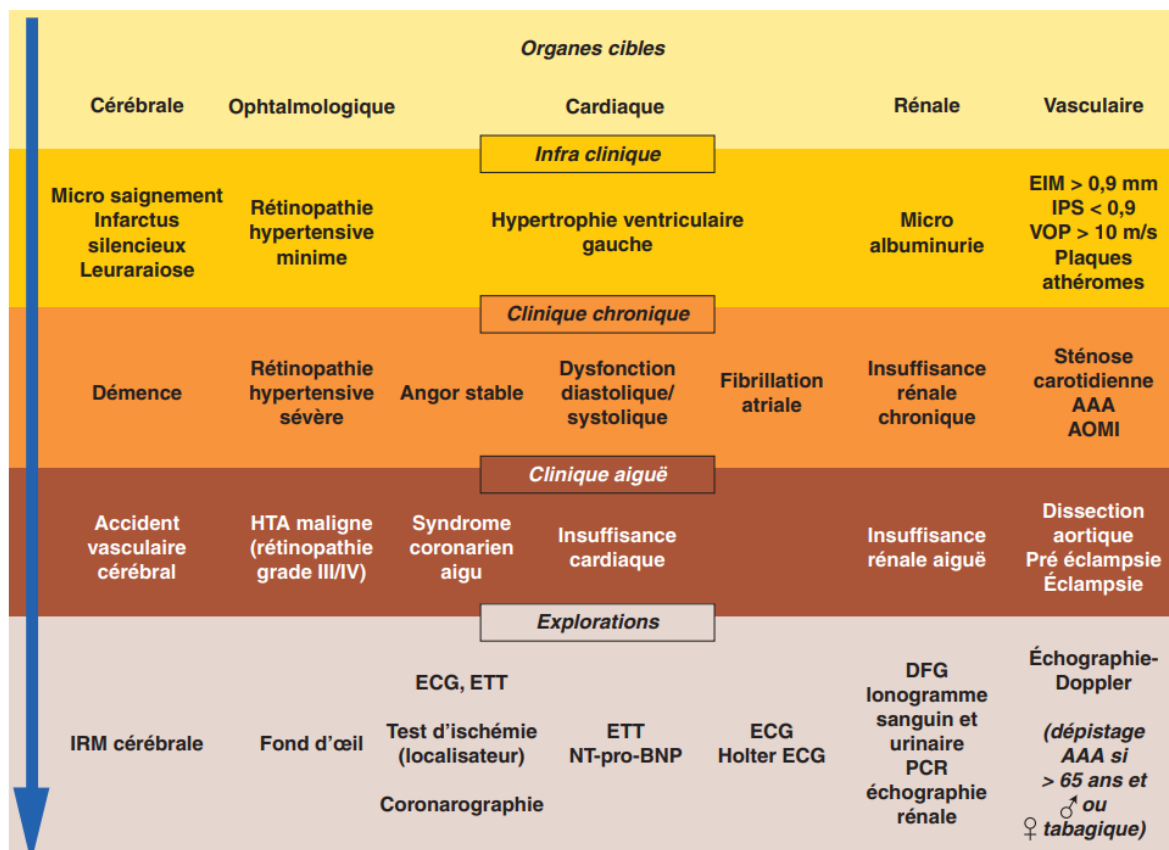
Organes cibles

| Cérébrale | Ophtalmologique | Cardiaque | | | Rénale | Vasculaire |
|---|---|---|---|---|---|---|
| **Infra clinique** | | | | | | |
| Micro saignement Infarctus silencieux Leuraraiose | Rétinopathie hypertensive minime | Hypertrophie ventriculaire gauche | | | Micro albuminurie | EIM > 0,9 mm IPS < 0,9 VOP > 10 m/s Plaques athéromes |
| **Clinique chronique** | | | | | | |
| Démence | Rétinopathie hypertensive sévère | Angor stable | Dysfonction diastolique/ systolique | Fibrillation atriale | Insuffisance rénale chronique | Sténose carotidienne AAA AOMI |
| **Clinique aiguë** | | | | | | |
| Accident vasculaire cérébral | HTA maligne (rétinopathie grade III/IV) | Syndrome coronarien aigu | Insuffisance cardiaque | | Insuffisance rénale aiguë | Dissection aortique Pré éclampsie Éclampsie |
| **Explorations** | | | | | | |
| IRM cérébrale | Fond d'œil | ECG, ETT Test d'ischémie (localisateur) Coronarographie | ETT NT-pro-BNP | ECG Holter ECG | DFG Ionogramme sanguin et urinaire PCR échographie rénale | Échographie-Doppler (dépistage AAA si > 65 ans et ♂ ou ♀ tabagique) |